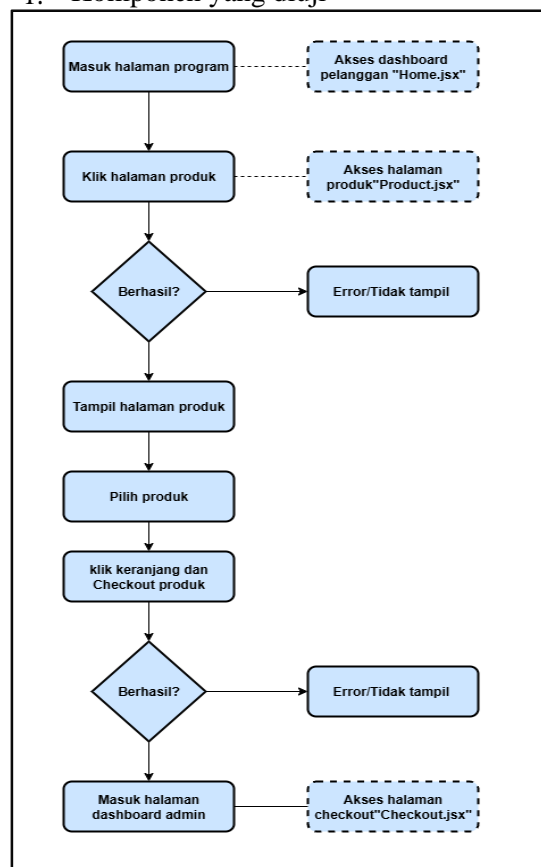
1. Komponen yang diuji

Masuk halaman program

Akses dashboard pelanggan "Home.jsx"

Klik halaman produk

Akses halaman produk"Product.jsx"

Berhasil?

Error/Tidak tampil

Tampil halaman produk

Pilih produk

klik keranjang dan Checkout produk

Berhasil?

Error/Tidak tampil

Masuk halaman dashboard admin

Akses halaman checkout"Checkout.jsx"